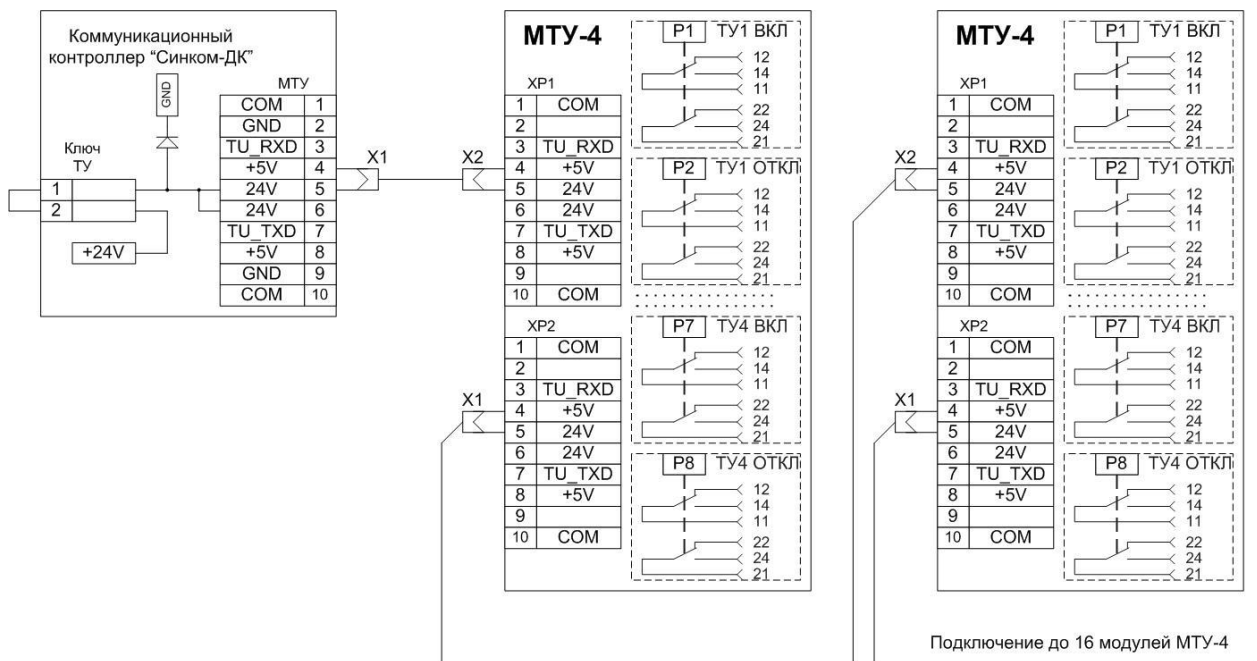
Коммуникационный контроллер "Синком-ДК"

GND

МТУ

| COM | 1 |
|---|---|
| GND | 2 |
| TU_RXD | 3 |
| +5V | 4 |
| 24V | 5 |
| 24V | 6 |
| TU_TXD | 7 |
| +5V | 8 |
| GND | 9 |
| COM | 10 |

Ключ ТУ

1
2

+24V

X1

X2

МТУ-4

XP1

| 1 | COM |
|---|---|
| 2 | |
| 3 | TU_RXD |
| 4 | +5V |
| 5 | 24V |
| 6 | 24V |
| 7 | TU_TXD |
| 8 | +5V |
| 9 | |
| 10 | COM |

XP2

| 1 | COM |
|---|---|
| 2 | |
| 3 | TU_RXD |
| 4 | +5V |
| 5 | 24V |
| 6 | 24V |
| 7 | TU_TXD |
| 8 | +5V |
| 9 | |
| 10 | COM |

X1

P1 ТУ1 ВКЛ
12
14
11
22
24
21

P2 ТУ1 ОТКЛ
12
14
11
22
24
21

P7 ТУ4 ВКЛ
12
14
11
22
24
21

P8 ТУ4 ОТКЛ
12
14
11
22
24
21

МТУ-4

XP1

| 1 | COM |
|---|---|
| 2 | |
| 3 | TU_RXD |
| 4 | +5V |
| 5 | 24V |
| 6 | 24V |
| 7 | TU_TXD |
| 8 | +5V |
| 9 | |
| 10 | COM |

X2

XP2

| 1 | COM |
|---|---|
| 2 | |
| 3 | TU_RXD |
| 4 | +5V |
| 5 | 24V |
| 6 | 24V |
| 7 | TU_TXD |
| 8 | +5V |
| 9 | |
| 10 | COM |

X1

P1 ТУ1 ВКЛ
12
14
11
22
24
21

P2 ТУ1 ОТКЛ
12
14
11
22
24
21

P7 ТУ4 ВКЛ
12
14
11
22
24
21

P8 ТУ4 ОТКЛ
12
14
11
22
24
21

Подключение до 16 модулей МТУ-4